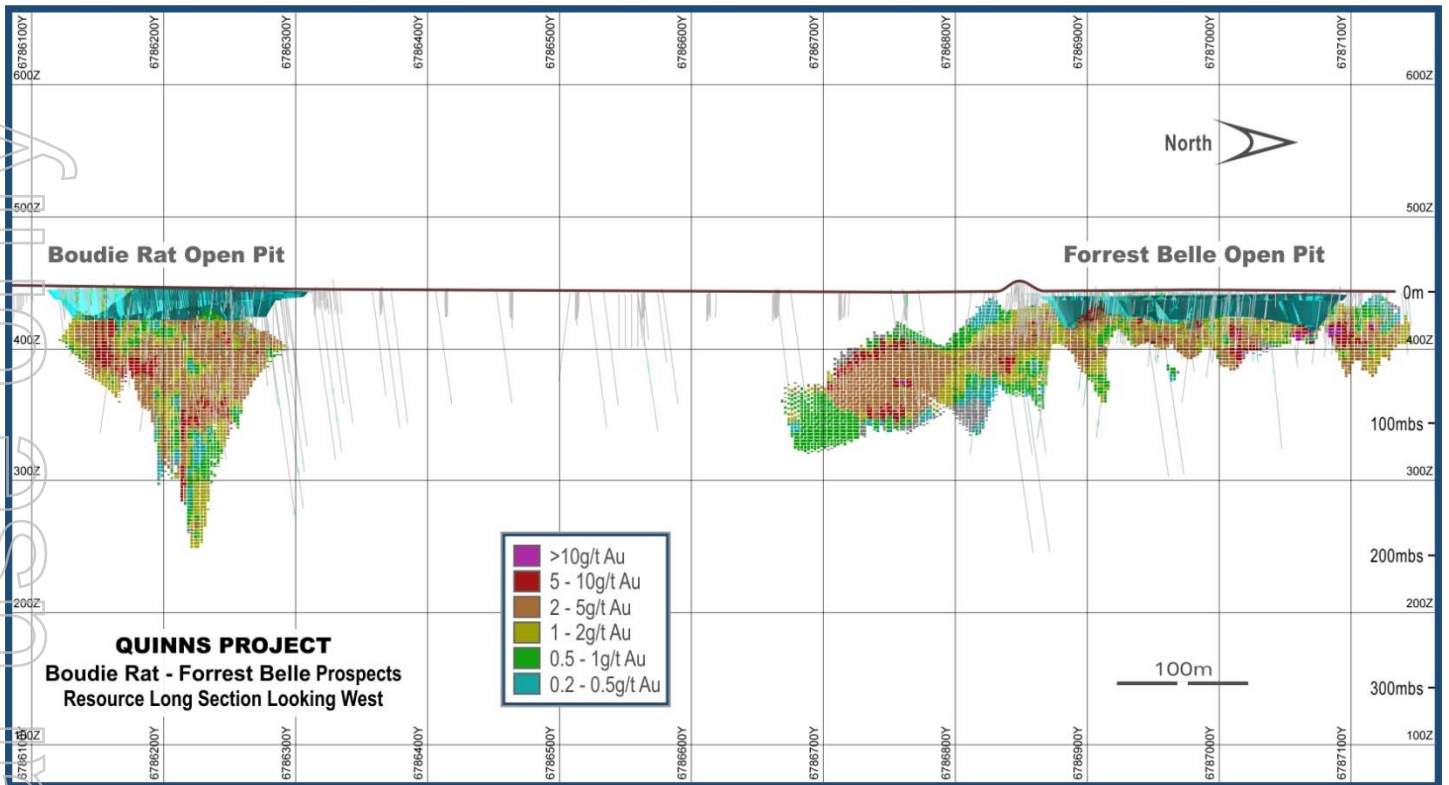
6786100Y
6786200Y
6786300Y
6786400Y
6786500Y
6786600Y
6786700Y
6786800Y
6786900Y
6787000Y
6787100Y

600Z
600Z

North

500Z
500Z

Boudie Rat Open Pit

Forrest Belle Open Pit

0m

400Z
400Z

100mbs

300Z
300Z

>10g/t Au
5 - 10g/t Au
2 - 5g/t Au
1 - 2g/t Au
0.5 - 1g/t Au
0.2 - 0.5g/t Au

200mbs

200Z
200Z

QUINNS PROJECT
Boudie Rat - Forrest Belle Prospects
Resource Long Section Looking West

100m

300mbs

100Z
100Z

6786100Y
6786200Y
6786300Y
6786400Y
6786500Y
6786600Y
6786700Y
6786800Y
6786900Y
6787000Y
6787100Y